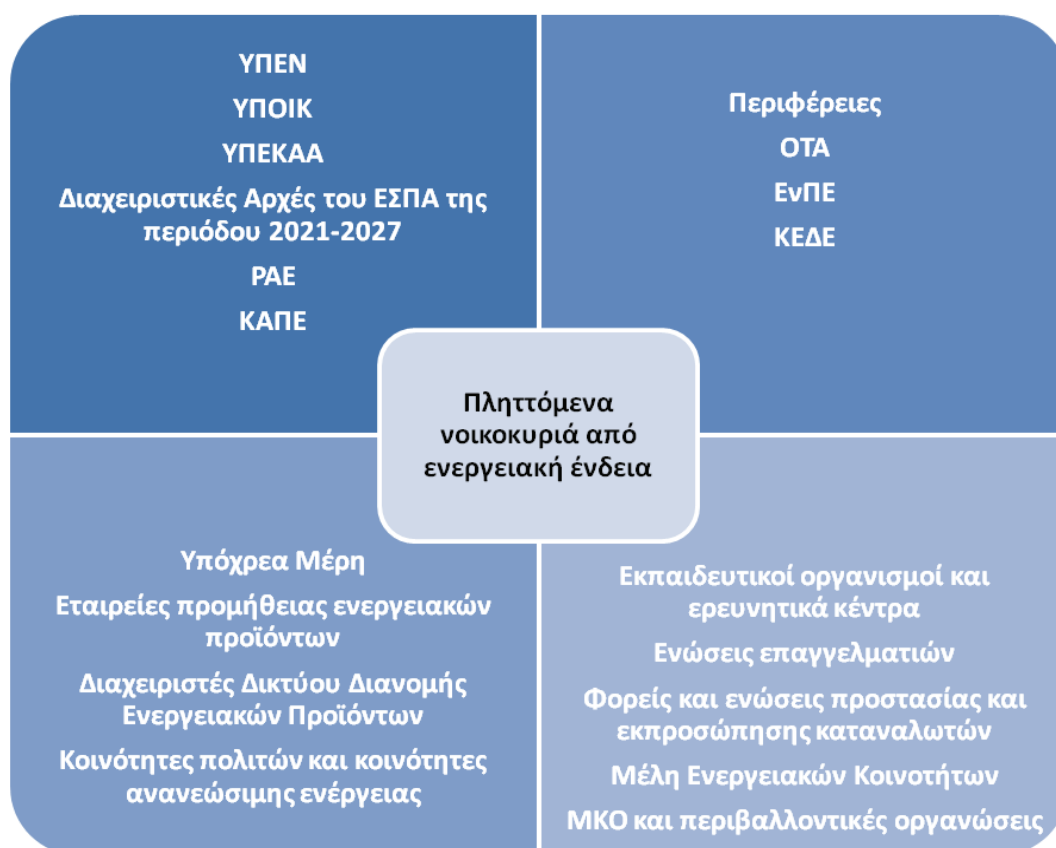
ΥΠΕΝ

ΥΠΟΙΚ

ΥΠΕΚΑΑ

Διαχειριστικές Αρχές του ΕΣΠΑ της περιόδου 2021-2027

ΡΑΕ

ΚΑΠΕ

Περιφέρειες

ΟΤΑ

ΕνΠΕ

ΚΕΔΕ

Πληττόμενα νοικοκυριά από ενεργειακή ένδεια

Υπόχρεα Μέρη

Εταιρείες προμήθειας ενεργειακών προϊόντων

Διαχειριστές Δικτύου Διανομής Ενεργειακών Προϊόντων

Κοινότητες πολιτών και κοινότητες ανανεώσιμης ενέργειας

Εκπαιδευτικοί οργανισμοί και ερευνητικά κέντρα

Ενώσεις επαγγελματιών

Φορείς και ενώσεις προστασίας και εκπροσώπησης καταναλωτών

Μέλη Ενεργειακών Κοινοτήτων

ΜΚΟ και περιβαλλοντικές οργανώσεις